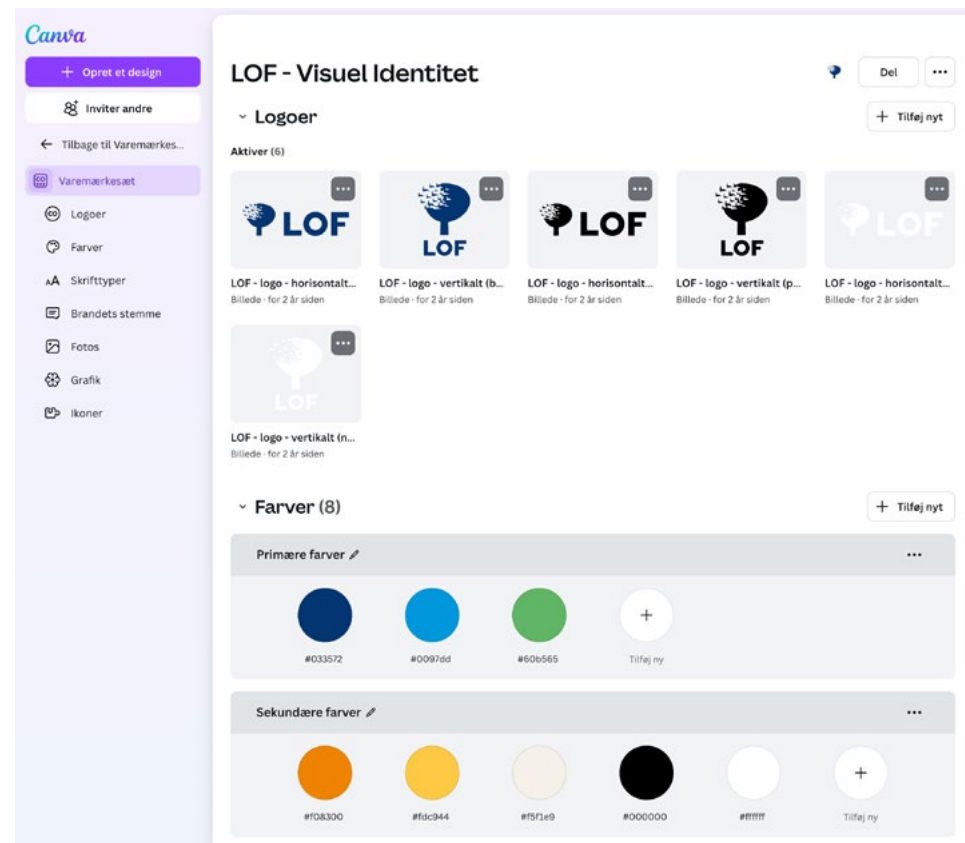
Canva

+ Opret et design

Inviter andre

← Tilbage til Varemærkes...

Varemærkesæt

Logoer

Farver

Skrifttyper

Brandets stemme

Fotos

Grafik

Ikoner

LOF - Visuel Identitet

Del

...

Logoer

+ Tilføj nyt

Aktiver (6)

LOF

LOF - logo - horisontalt...
Billede · for 2 år siden

LOF

LOF - logo - vertikalt (b...
Billede · for 2 år siden

LOF

LOF - logo - horisontalt...
Billede · for 2 år siden

LOF

LOF - logo - vertikalt (p...
Billede · for 2 år siden

LOF

LOF - logo - horisontalt...
Billede · for 2 år siden

LOF

LOF - logo - vertikalt (n...
Billede · for 2 år siden

Farver (8)

+ Tilføj nyt

Primære farver

...

#033572

#0097dd

#60b565

Tilføj ny

Sekundære farver

...

#f08300

#fdc944

#f5f1e9

#000000

#ffffff

Tilføj ny